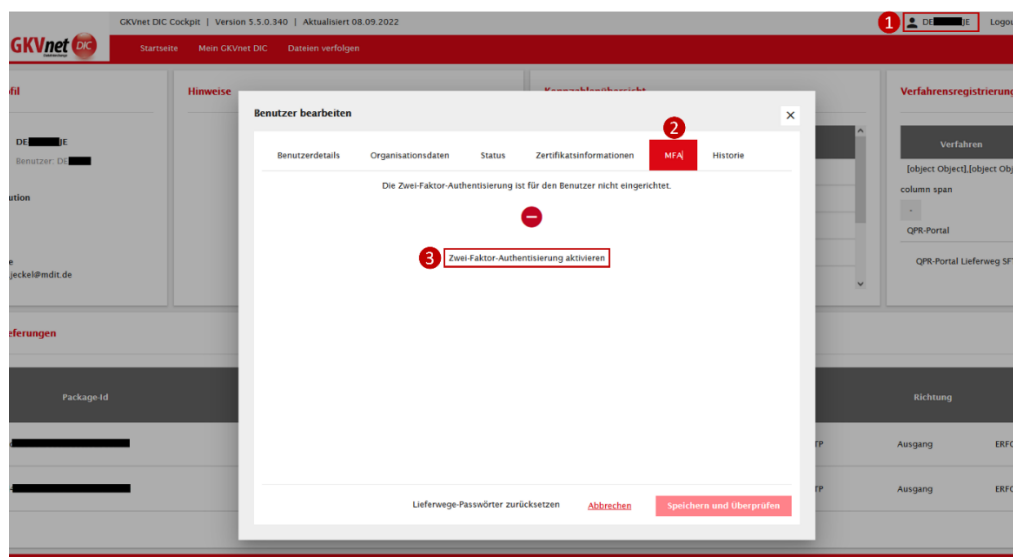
GKVnet DIC Cockpit | Version 5.5.0.340 | Aktualisiert 08.09.2022

1 DE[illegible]JE Logou

GKVnet DIC

Startseite Mein GKVnet DIC Dateien verfolgen

fil

DE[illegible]JE
Benutzer: DE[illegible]

ution

e
.jeckel@mdit.de

Hinweise

Kennzahlenübersicht

Verfahrensregistrierung

Verfahren

[object Object],[object Obj

column span

-

QPR-Portal

QPR-Portal Lieferweg SFT

eferungen

Package-Id

Richtung

TP Ausgang ERFO

TP Ausgang ERFO

Benutzer bearbeiten

×

Benutzerdetails Organisationsdaten Status Zertifikatsinformationen 2 MFA Historie

Die Zwei-Faktor-Authentisierung ist für den Benutzer nicht eingerichtet.

3 Zwei-Faktor-Authentisierung aktivieren

Lieferwege-Passwörter zurücksetzen Abbrechen Speichern und Überprüfen